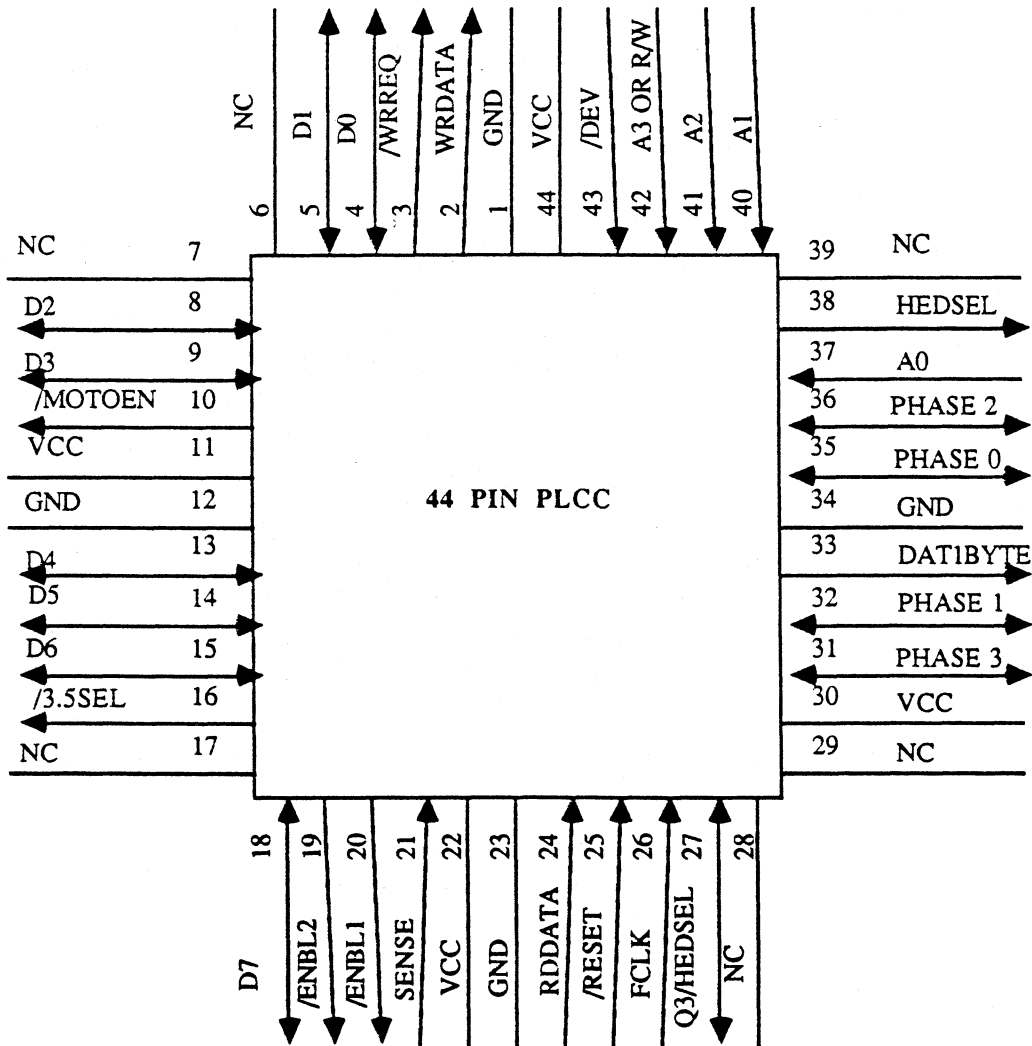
NC 6
D1 5
D0 4
/WRREQ 3
WRDATA 2
GND 1
VCC 44
/DEV 43
A3 OR R/W 42
A2 41
A1 40

NC 7
D2 8
D3 9
/MOTOEN 10
VCC 11
GND 12
13
D4
D5 14
D6 15
/3.5SEL 16
NC 17

39 NC
38 HEDSEL
37 A0
36 PHASE 2
35 PHASE 0
34 GND
33 DAT1BYTE
32 PHASE 1
31 PHASE 3
30 VCC
29 NC

44 PIN PLCC

18 D7
19 /ENBL2
20 /ENBL1
21 SENSE
22 VCC
23 GND
24 RDDATA
25 /RESET
26 FCLK
27 Q3/HEDSEL
28 NC